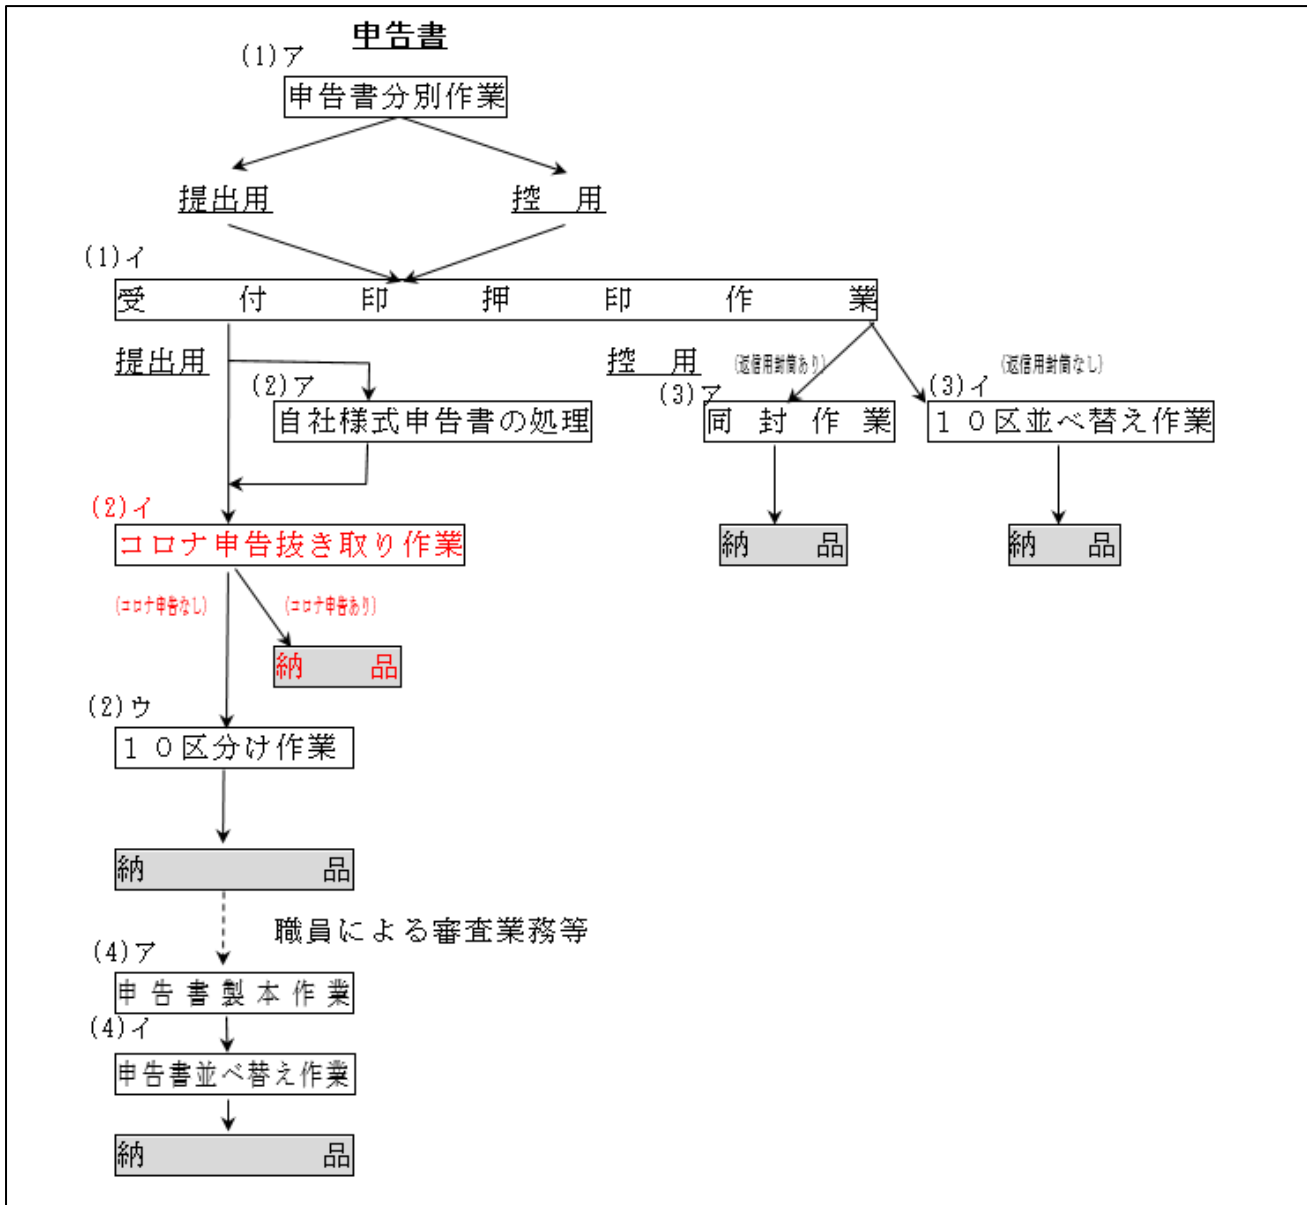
申告書

(1)ア
申告書分別作業

提出用

控　用

(1)イ
受　付　印　押　印　作　業

提出用

(2)ア
自社様式申告書の処理

控　用

(返信用封筒あり)

(3)ア
同　封　作　業

納　品

(返信用封筒なし)

(3)イ
１０区並べ替え作業

納　品

(2)イ
コロナ申告抜き取り作業

(コロナ申告なし)

(コロナ申告あり)

納　品

(2)ウ
１０区分け作業

納　品

職員による審査業務等

(4)ア
申告書製本作業

(4)イ
申告書並べ替え作業

納　品